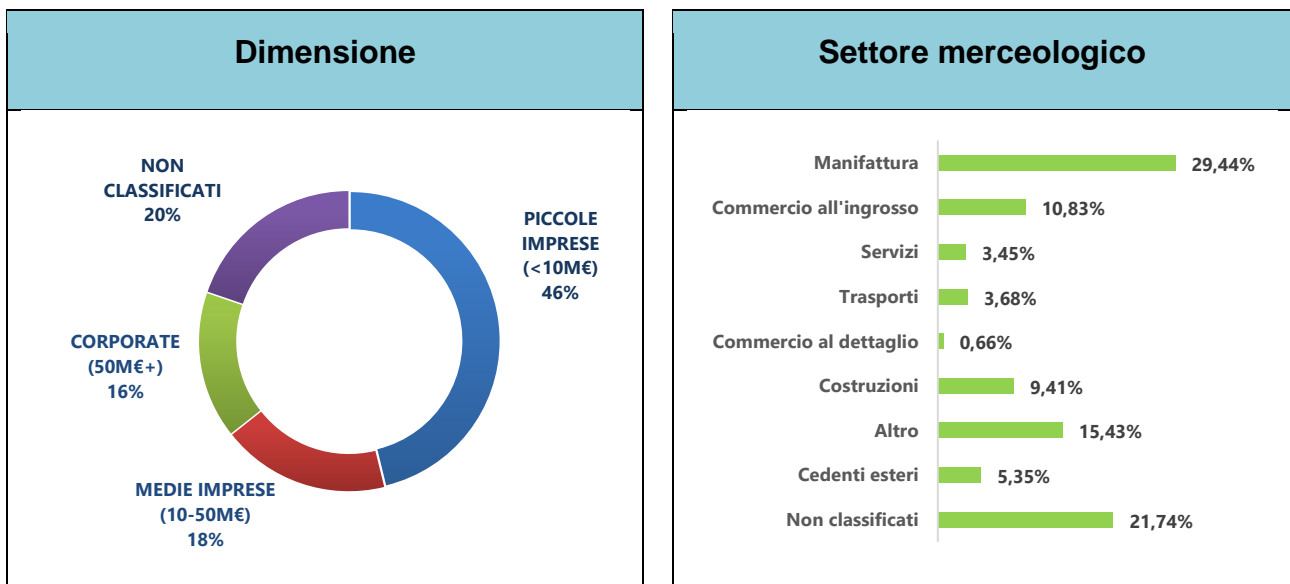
Dimensione

NON CLASSIFICATI 20%

PICCOLE IMPRESE (<10M€) 46%

CORPORATE (50M€+) 16%

MEDIE IMPRESE (10-50M€) 18%

Settore merceologico

| | |
|---|---|
| Manifattura | 29,44% |
| Commercio all'ingrosso | 10,83% |
| Servizi | 3,45% |
| Trasporti | 3,68% |
| Commercio al dettaglio | 0,66% |
| Costruzioni | 9,41% |
| Altro | 15,43% |
| Cedenti esteri | 5,35% |
| Non classificati | 21,74% |